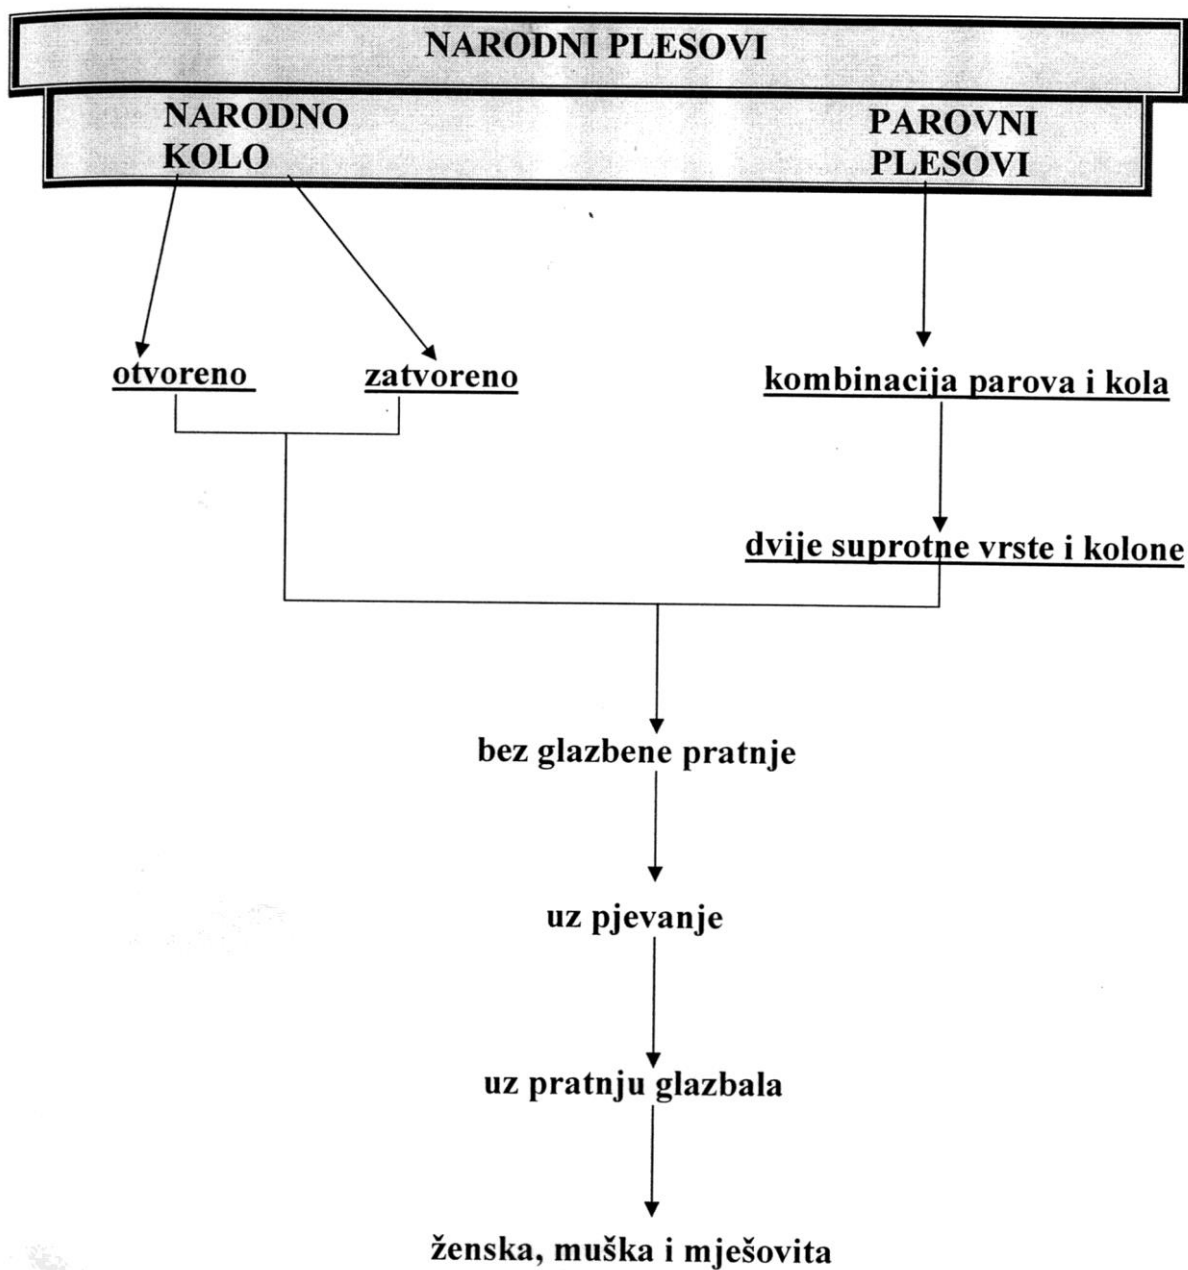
NARODNI PLESOVI

NARODNO KOLO

PAROVNI PLESOVI

otvoreno

zatvoreno

kombinacija parova i kola

dvije suprotne vrste i kolone

bez glazbene pratnje

uz pjevanje

uz pratnju glazbala

ženska, muška i mješovita